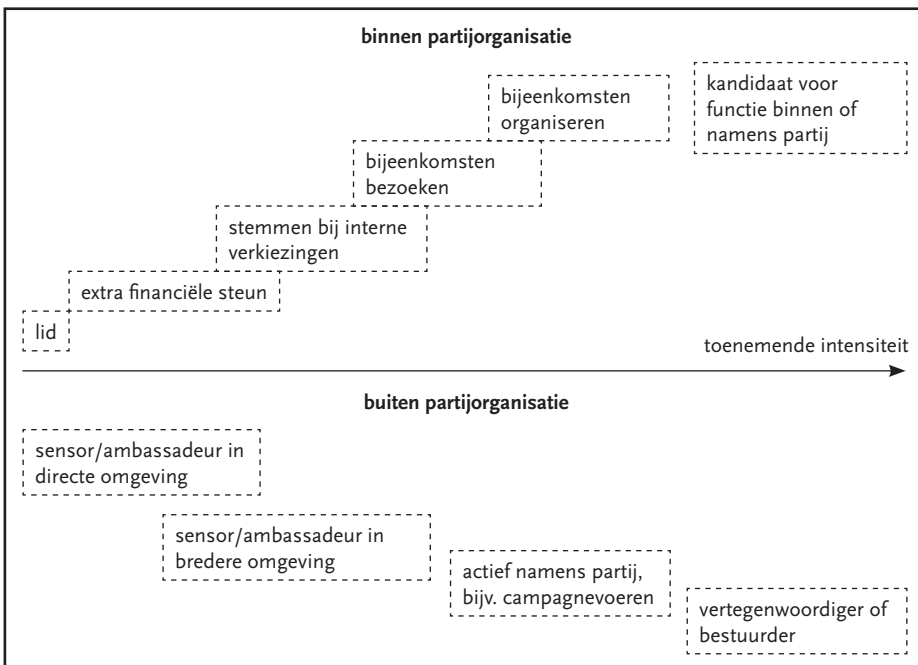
binnen partijorganisatie

kandidaat voor functie binnen of namens partij

bijeenkomsten organiseren

bijeenkomsten bezoeken

stemmen bij interne verkiezingen

extra financiële steun

lid

toenemende intensiteit

buiten partijorganisatie

sensor/ambassadeur in directe omgeving

sensor/ambassadeur in bredere omgeving

actief namens partij, bijv. campagnevoeren

vertegenwoordiger of bestuurder